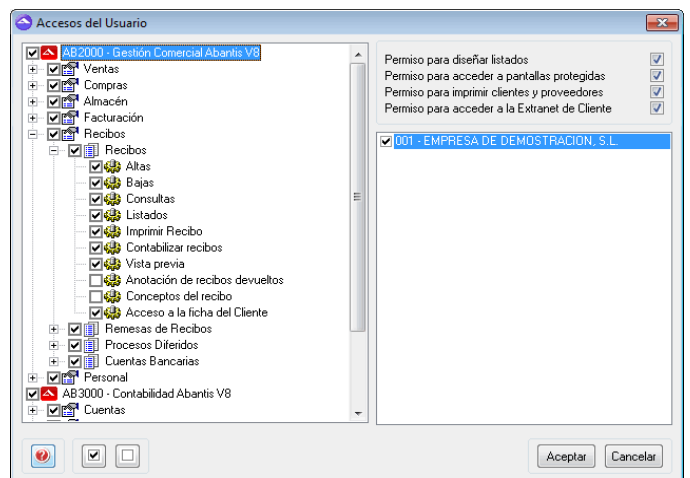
Accesos del Usuario

AB2000 - Gestión Comercial Abantis V8
Ventas
Compras
Almacén
Facturación
Recibos
Recibos
Altas
Bajas
Consultas
Listados
Imprimir Recibo
Contabilizar recibos
Vista previa
Anotación de recibos devueltos
Conceptos del recibo
Acceso a la ficha del Cliente
Remesas de Recibos
Procesos Diferidos
Cuentas Bancarias
Personal
AB3000 - Contabilidad Abantis V8
Cuentas

Permiso para diseñar listados
Permiso para acceder a pantallas protegidas
Permiso para imprimir clientes y proveedores
Permiso para acceder a la Extranet de Cliente

001 - EMPRESA DE DEMOSTRACION, S.L.

Aceptar
Cancelar